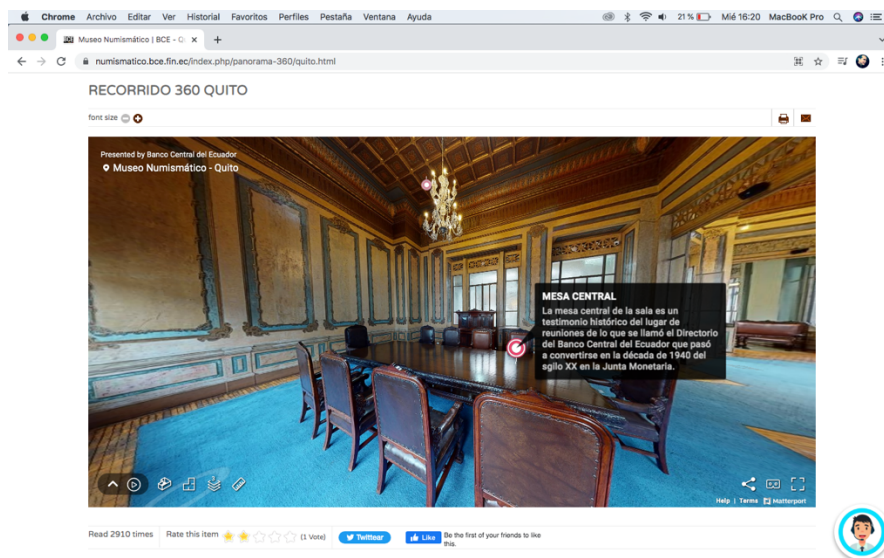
Chrome Archivo Editar Ver Historial Favoritos Perfiles Pestaña Ventana Ayuda 21 % Mié 16:20 MacBooK Pro

Museo Numismático | BCE – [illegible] ×

numismatico.bce.fin.ec/index.php/panorama-360/quito.html

RECORRIDO 360 QUITO

font size

Presented by Banco Central del Ecuador
Museo Numismático - Quito

MESA CENTRAL
La mesa central de la sala es un testimonio histórico del lugar de reuniones de lo que se llamó el Directorio del Banco Central del Ecuador que pasó a convertirse en la década de 1940 del sgilo XX en la Junta Monetaria.

Help | Terms | Matterport

Read 2910 times Rate this item (1 Vote) Twittear Like Be the first of your friends to like this.